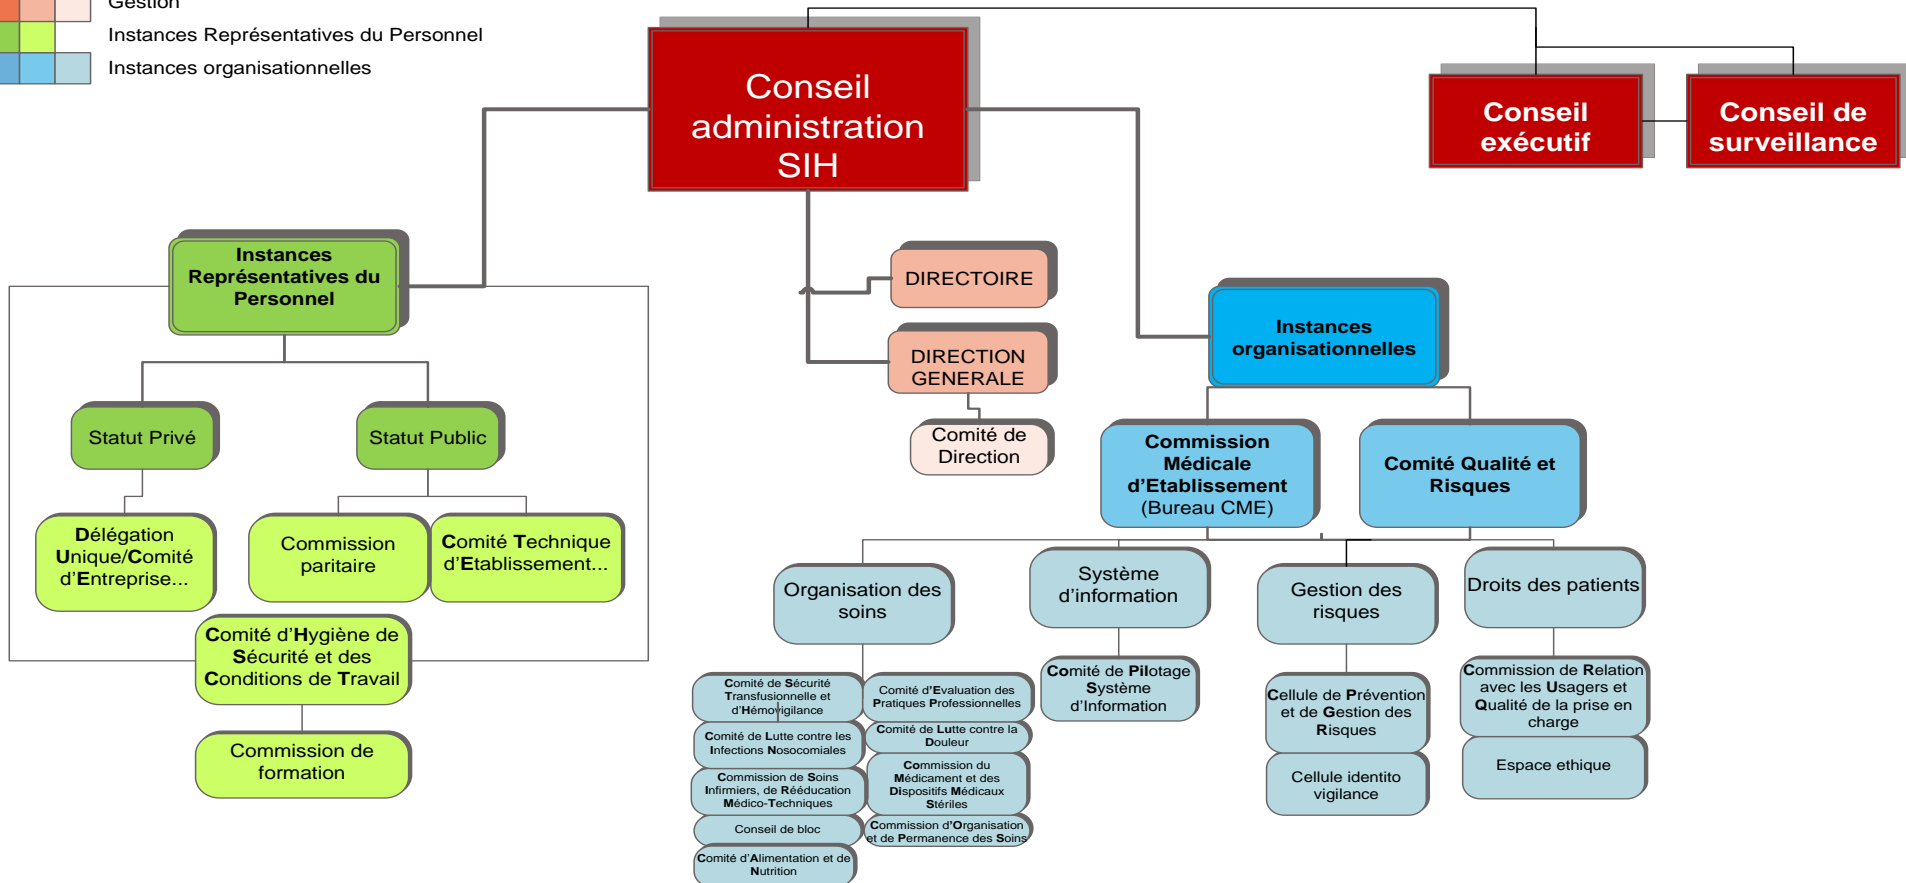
Gestion

Instances Représentatives du Personnel

Instances organisationnelles

Conseil administration SIH

Conseil exécutif

Conseil de surveillance

Instances Représentatives du Personnel

DIRECTOIRE

DIRECTION GENERALE

Comité de Direction

Instances organisationnelles

Statut Privé

Statut Public

Délégation Unique/Comité d'Entreprise...

Commission paritaire

Comité Technique d'Etablissement...

Comité d'Hygiène de Sécurité et des Conditions de Travail

Commission de formation

Commission Médicale d'Etablissement (Bureau CME)

Comité Qualité et Risques

Organisation des soins

Système d'information

Gestion des risques

Droits des patients

Comité de Sécurité Transfusionnelle et d'Hémovigilance

Comité d'Evaluation des Pratiques Professionnelles

Comité de Lutte contre les Infections Nosocomiales

Comité de Lutte contre la Douleur

Commission de Soins Infirmiers, de Rééducation Médico-Techniques

Commission du Médicament et des Dispositifs Médicaux Stériles

Conseil de bloc

Commission d'Organisation et de Permanence des Soins

Comité d'Alimentation et de Nutrition

Comité de Pilotage Système d'Information

Cellule de Prévention et de Gestion des Risques

Cellule identito vigilance

Commission de Relation avec les Usagers et Qualité de la prise en charge

Espace ethique